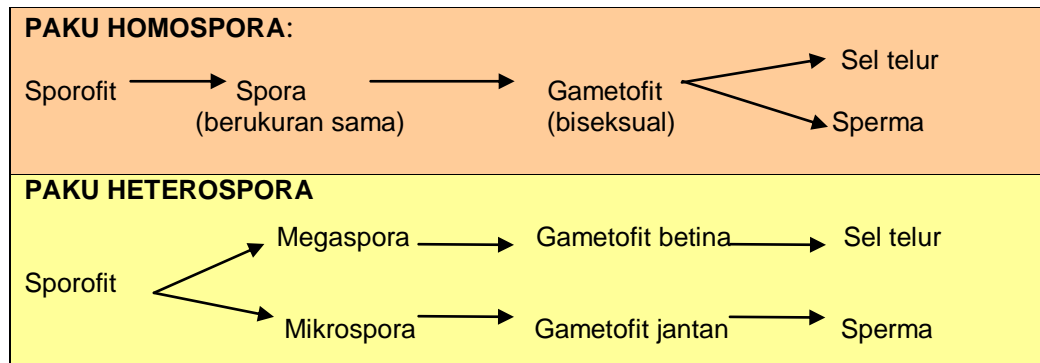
**PAKU HOMOSPORA**:

Sporofit → Spora (berukuran sama) → Gametofit (biseksual) → Sel telur, Sperma

**PAKU HETEROSPORA**

Sporofit → Megaspora → Gametofit betina → Sel telur

Sporofit → Mikrospora → Gametofit jantan → Sperma